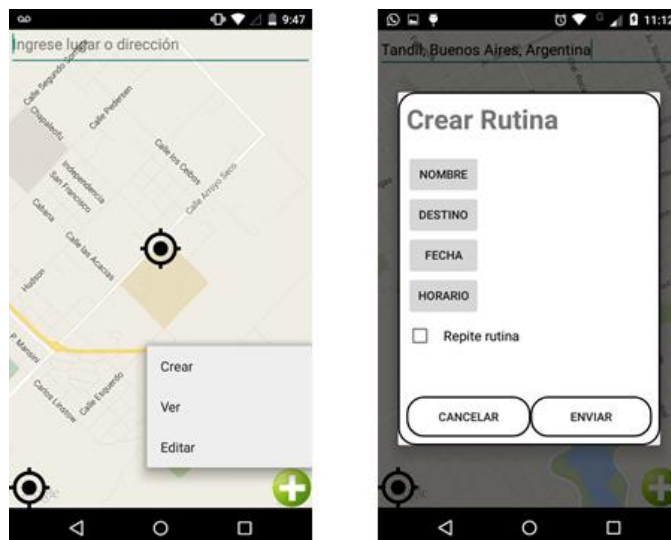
9:47

Ingrese lugar o dirección

Calle Segundo Sombra
Chapaleofu
Calle Pedersen
Independencia
San Francisco
Calle los Cedros
Calle Arroyo Seco
Cabrera
Calle las Acacias
Hudson
P. Marconi
Carlos Linstow
Calle Esquerdo

Crear
Ver
Editar

11:12

Tandil, Buenos Aires, Argentina

Crear Rutina

NOMBRE
DESTINO
FECHA
HORARIO

Repite rutina

CANCELAR
ENVIAR